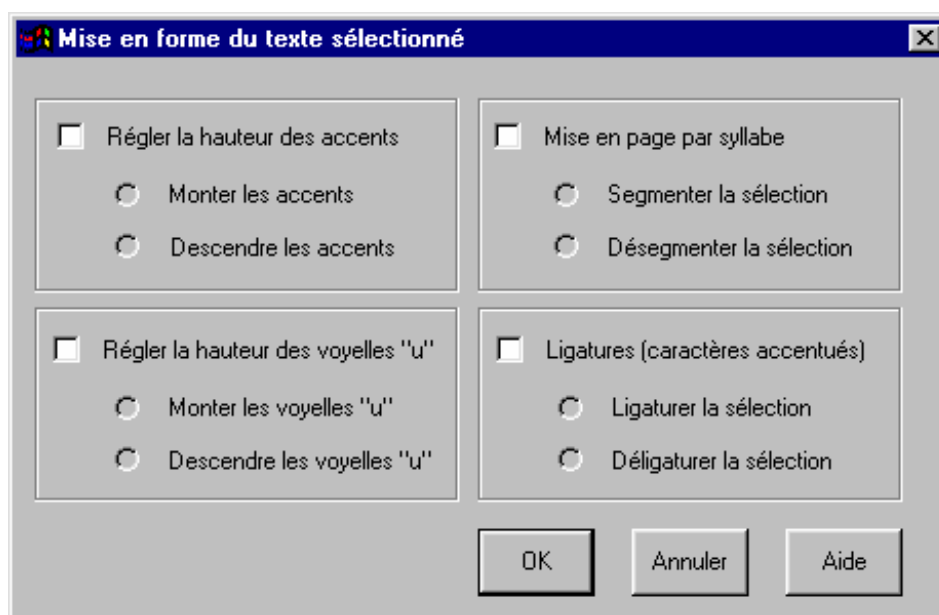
Mise en forme du texte sélectionné

Régler la hauteur des accents

Monter les accents

Descendre les accents

Mise en page par syllabe

Segmenter la sélection

Désegmenter la sélection

Régler la hauteur des voyelles "u"

Monter les voyelles "u"

Descendre les voyelles "u"

Ligatures (caractères accentués)

Ligaturer la sélection

Déligaturer la sélection

OK

Annuler

Aide